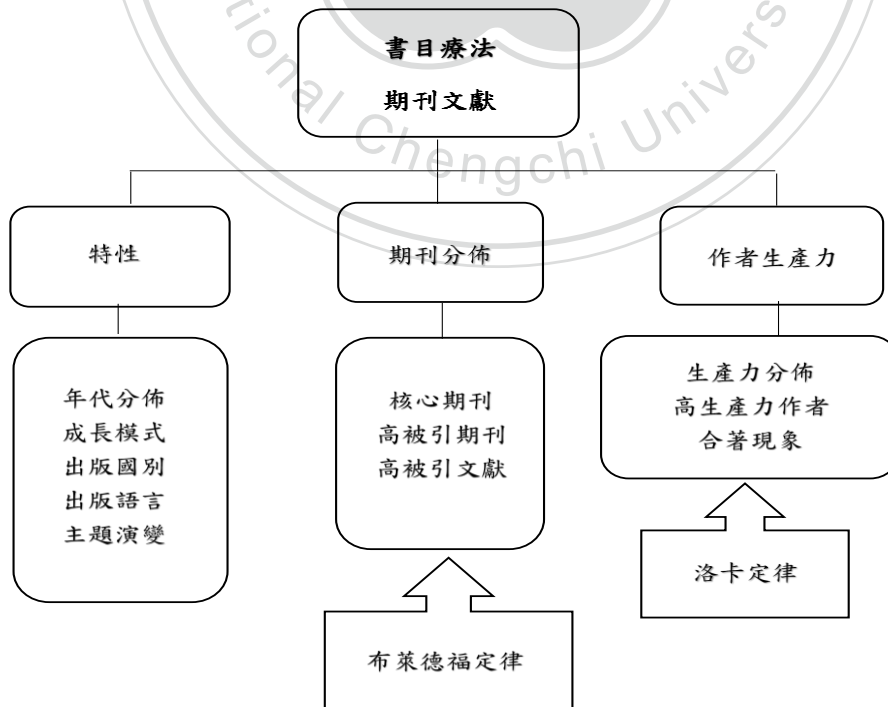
書目療法
期刊文獻

特性

期刊分佈

作者生產力

年代分佈
成長模式
出版國別
出版語言
主題演變

核心期刊
高被引期刊
高被引文獻

生產力分佈
高生產力作者
合著現象

洛卡定律

布萊德福定律

ional Chengchi Univers